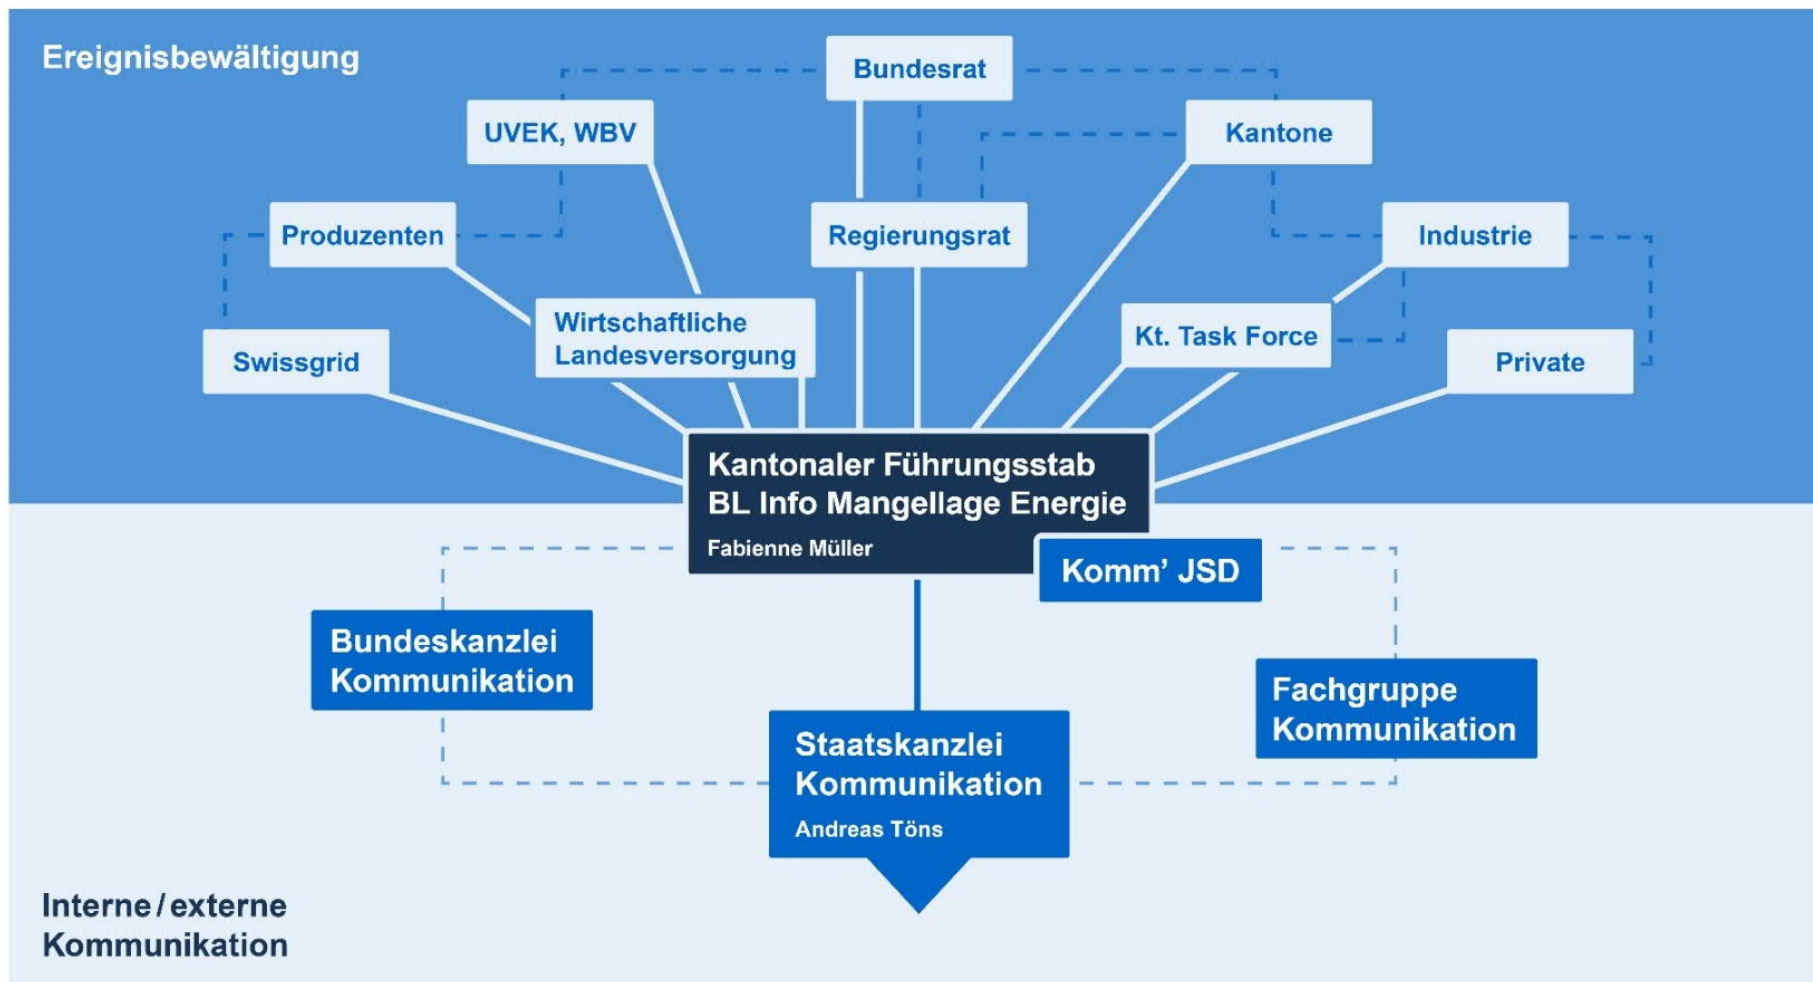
Ereignisbewältigung

Bundesrat

UVEK, WBV

Kantone

Produzenten

Regierungsrat

Industrie

Wirtschaftliche Landesversorgung

Kt. Task Force

Swissgrid

Private

Kantonaler Führungsstab BL Info Mangellage Energie

Fabienne Müller

Komm' JSD

Bundeskanzlei Kommunikation

Fachgruppe Kommunikation

Staatskanzlei Kommunikation

Andreas Töns

Interne / externe Kommunikation